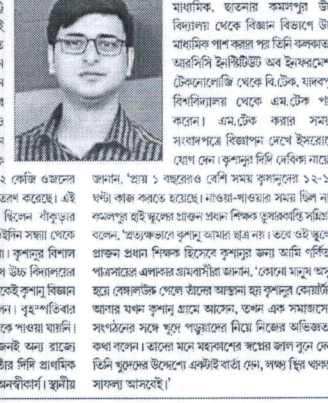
মাধ্যমিক, ছাতনার কমলপুর উচ্চ বিদ্যালয় থেকে বিজ্ঞান বিভাগে উচ্চ মাধ্যমিক পাশ করার পর তিনি কলকাতার আরসিসি ইনস্টিটিউট অব ইনফরমেশন টেকনোলোজি থেকে বি.টেক, যাদবপুর বিশ্ববিদ্যালয় থেকে এম.টেক পাশ করেন। এম.টেক করার সময় সংবাদপত্রে বিজ্ঞাপন দেখে ইসরোতে যোগ দেন। কৃষ্ণানুর দিদি দেবিকা নায়েক

২ কেজি ওজনের রণ করেছে। এই ছিলেন শীঁতুড়ার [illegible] সময় থেকে ন। কৃষ্ণানুর বিশাল উচ্চ বিদ্যালয়ের ইকে কৃষ্ণা বিজ্ঞান ন। বৃহস্পতিবার কে পাওয়া যায়নি। জনই অন্য রাজ্যে র দিদি প্রাথমিক লন্দবাজার স্থানীয়

জানান, 'প্রায় ১ বছরেরও বেশি সময় কৃষ্ণানুরের ১২-১ ঘণ্টা কাজ করতে হয়েছে। খাওয়া-দাওয়ার সময় ছিল না। কমলপুর হাই স্কুলের প্রাক্তন প্রধান শিক্ষক তুষারকান্তি সিমি বলেন, 'অত্যন্ত কৃষ্ণানু আমার ছাত্র ছিল। তবে ওঁর স প্রাক্তন প্রধান শিক্ষক হিসেবে কৃষ্ণানুর জন্য আমি গর্বি পাড়াসভের এলাকার রামদাসী জানান, 'কোনো মানুষ অ হয়ে বেলাকুট গেলে তাঁদের আছো বা কৃষ্ণানুর জেওয়া আমার যখন কৃষ্ণা গ্রামে আসেন, তখন এক সমাজসে সংগঠনের সঙ্গে যুক্ত পড়ুয়াদের নিয়ে নিজের অভিজ্ঞতা কথা বলেন। তাদের মনে মহাকাশের স্বপ্নের জাল বুনে দে তিনি খুদেদের উদ্দেশ্যে একটাই বার্তা দেন, লক্ষ্য স্থির থাক সাফল্য আসবেই।'